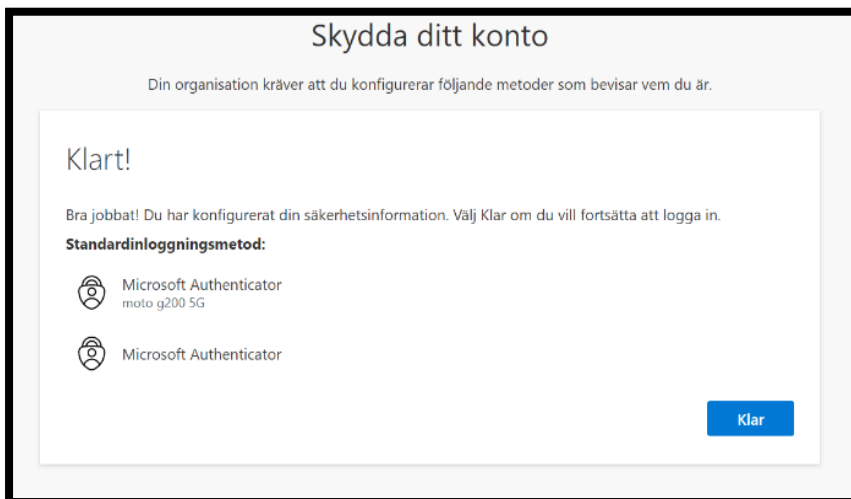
Skydda ditt konto

Din organisation kräver att du konfigurerar följande metoder som bevisar vem du är.

Klart!

Bra jobbat! Du har konfigurerat din säkerhetsinformation. Välj Klar om du vill fortsätta att logga in.

Standardinloggningsmetod:

Microsoft Authenticator
moto g200 5G

Microsoft Authenticator

Klar